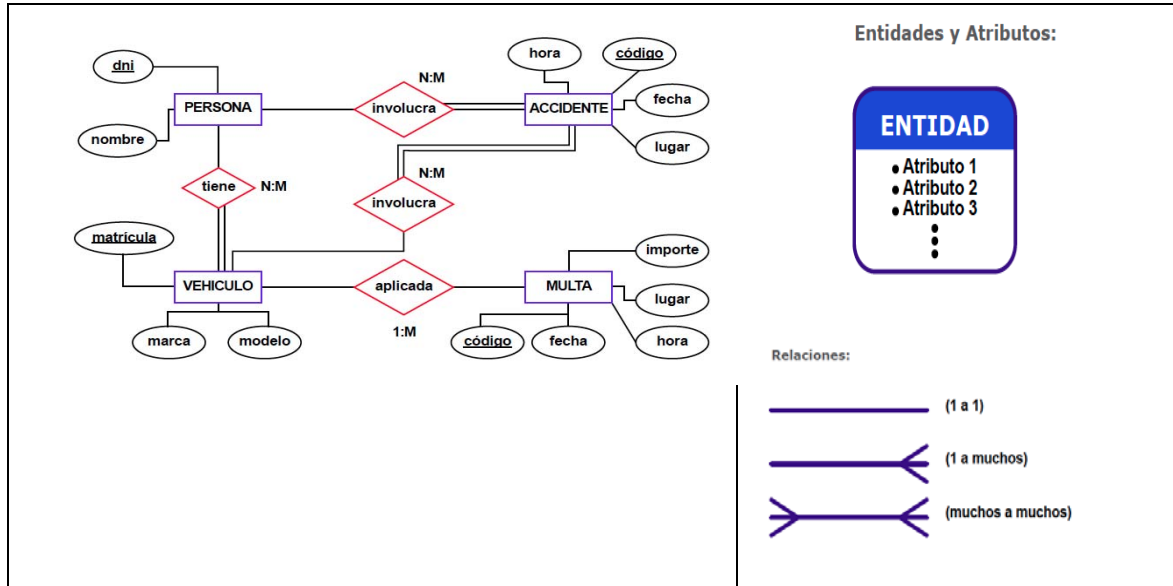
dni
PERSONA
nombre
N:M
involucra
hora
código
ACCIDENTE
fecha
lugar
tiene
N:M
N:M
involucra
matrícula
VEHICULO
aplicada
MULTA
importe
lugar
hora
marca
modelo
1:M
código
fecha

Entidades y Atributos:

ENTIDAD
• Atributo 1
• Atributo 2
• Atributo 3

Relaciones:
(1 a 1)
(1 a muchos)
(muchos a muchos)